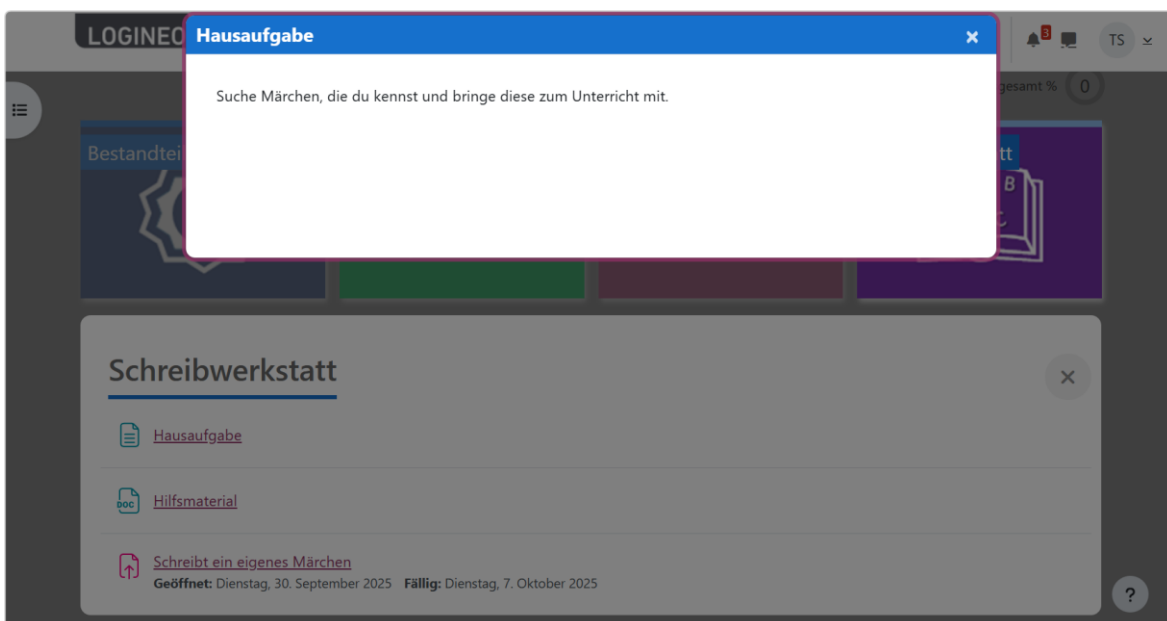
LOGINEO

Hausaufgabe ×

Suche Märchen, die du kennst und bringe diese zum Unterricht mit.

3

TS

gesamt % 0

Bestandtei

tt

B

Schreibwerkstatt

×

Hausaufgabe

DOC

Hilfsmaterial

Schreibt ein eigenes Märchen
**Geöffnet:** Dienstag, 30. September 2025 **Fällig:** Dienstag, 7. Oktober 2025

?